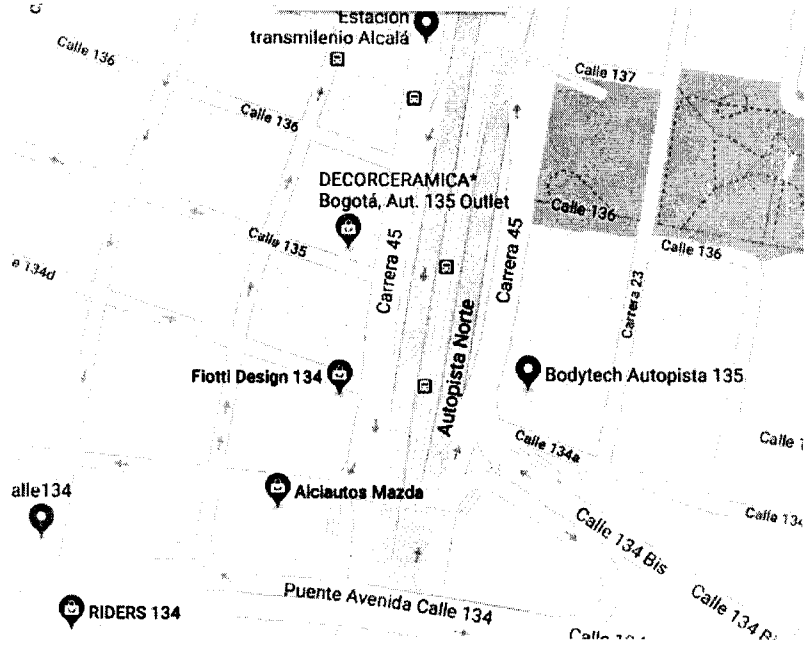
Estación transmilenio Alcalá

Calle 136

Calle 136

Calle 137

DECORCERAMICA* Bogotá, Aut. 135 Outlet

Calle 136

Calle 136

Calle 135

e 134d

Carrera 45

Carrera 45

Carrera 23

Autopista Norte

Fiotti Design 134

Bodytech Autopista 135

Calle 134a

Calle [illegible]

alle134

Alciautos Mazda

Calle 134 Bis

Calle 13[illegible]

Calle 134 B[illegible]

RIDERS 134

Puente Avenida Calle 134

Calle 13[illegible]